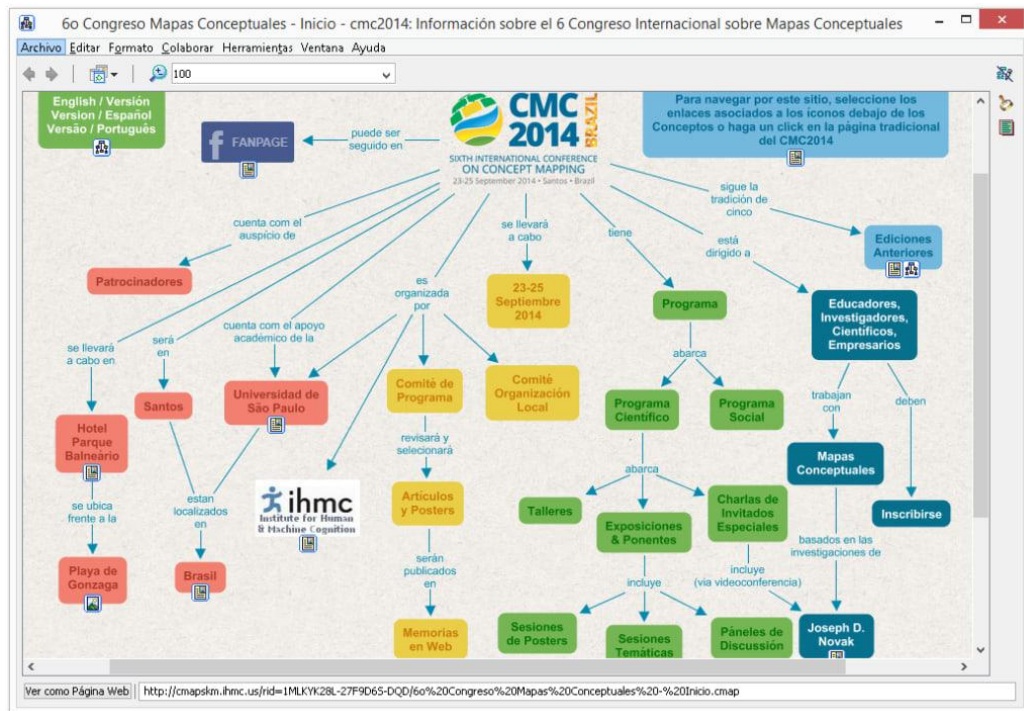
6o Congreso Mapas Conceptuales - Inicio - cmc2014: Información sobre el 6 Congreso Internacional sobre Mapas Conceptuales

Archivo Editar Formato Colaborar Herramientas Ventana Ayuda

100

English / Versión Version / Español Versão / Português

FANPAGE

puede ser seguido en

CMC 2014 BRAZIL
SIXTH INTERNATIONAL CONFERENCE ON CONCEPT MAPPING
23-25 September 2014 • Santos • Brazil

Para navegar por este sitio, seleccione los enlaces asociados a los iconos debajo de los Conceptos o haga un click en la página tradicional del CMC2014

sigue la tradición de cinco

Ediciones Anteriores

cuenta com el auspicio de

Patrocinadores

se llevará a cabo

23-25 Septiembre 2014

tiene

está dirigido a

es organizada por

Programa

Educadores, Investigadores, Científicos, Empresarios

se llevará a cabo en

será en

cuenta com el apoyo académico de la

abarca

Santos

Universidad de São Paulo

Comité de Programa

Comité Organización Local

Programa Científico

Programa Social

trabajan con

deben

Hotel Parque Balneário

revisará y seleccionará

abarca

Mapas Conceptuales

se ubica frente a la

estan localizados en

ihmc Institute for Human & Machine Cognition

Artículos y Posters

Talleres

Exposiciones & Ponentes

Charlas de Invitados Especiales

Inscribirse

basados en las investigaciones de

serán publicados en

incluye

incluye (via videoconferencia)

Playa de Gonzaga

Brasil

Memorias en Web

Sesiones de Posters

Sesiones Temáticas

Páneles de Discussión

Joseph D. Novak

Ver como Página Web

http://cmapskm.ihmc.us/rid=1MLKYK28L-27F9D65-DQD/6o%20Congreso%20Mapas%20Conceptuales%20-%20Inicio.cmap